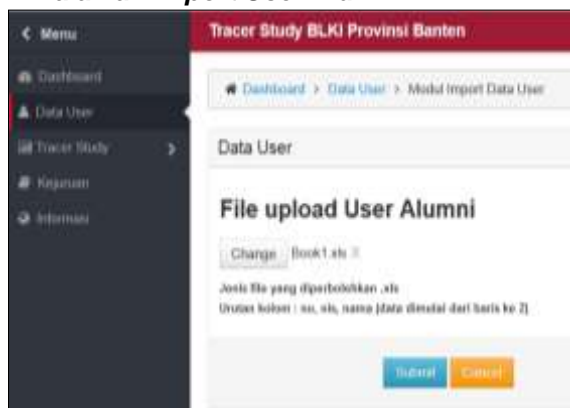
< Menu

Dashboard

Data User

Tracer Study

Kejuruan

Informasi

Tracer Study BLKI Provinsi Banten

Dashboard > Data User > Modul Import Data User

Data User

File upload User Alumni

Change Book1.xls

Jenis file yang diperbolehkan .xls

Urutan kolom : no, nis, nama (data dimulai dari baris ke 2)

Submit Cancel